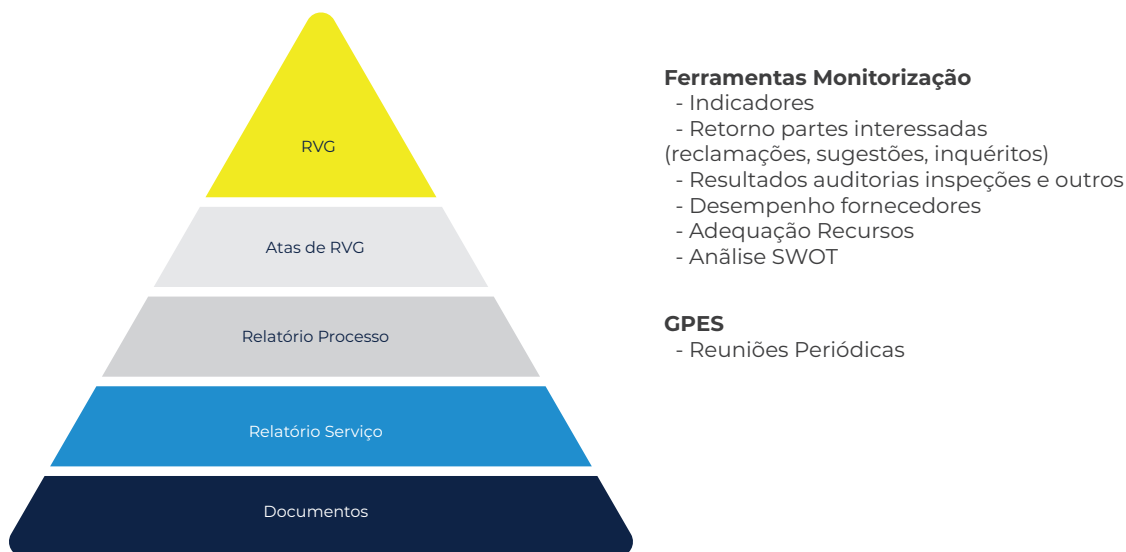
RVG

Atas de RVG

Relatório Processo

Relatório Serviço

Documentos

**Ferramentas Monitorização**
- Indicadores
- Retorno partes interessadas (reclamações, sugestões, inquéritos)
- Resultados auditorias inspeções e outros
- Desempenho fornecedores
- Adequação Recursos
- Anãlise SWOT

**GPES**
- Reuniões Periódicas